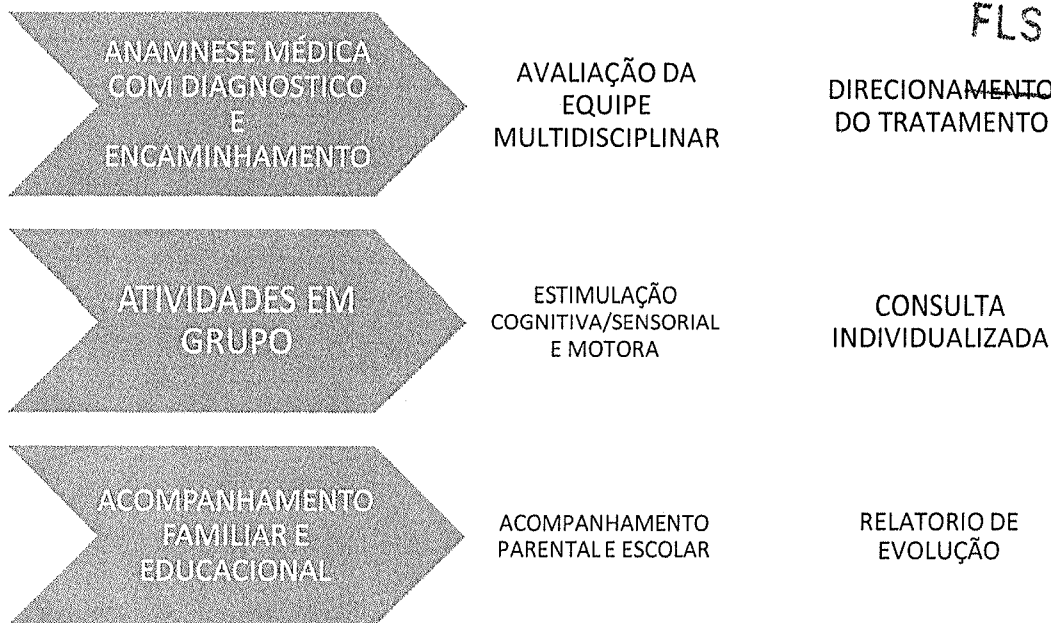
FLS

ANAMNESE MÉDICA COM DIAGNOSTICO E ENCAMINHAMENTO

AVALIAÇÃO DA EQUIPE MULTIDISCIPLINAR

DIRECIONAMENTO DO TRATAMENTO

ATIVIDADES EM GRUPO

ESTIMULAÇÃO COGNITIVA/SENSORIAL E MOTORA

CONSULTA INDIVIDUALIZADA

ACOMPANHAMENTO FAMILIAR E EDUCACIONAL

ACOMPANHAMENTO PARENTAL E ESCOLAR

RELATORIO DE EVOLUÇÃO